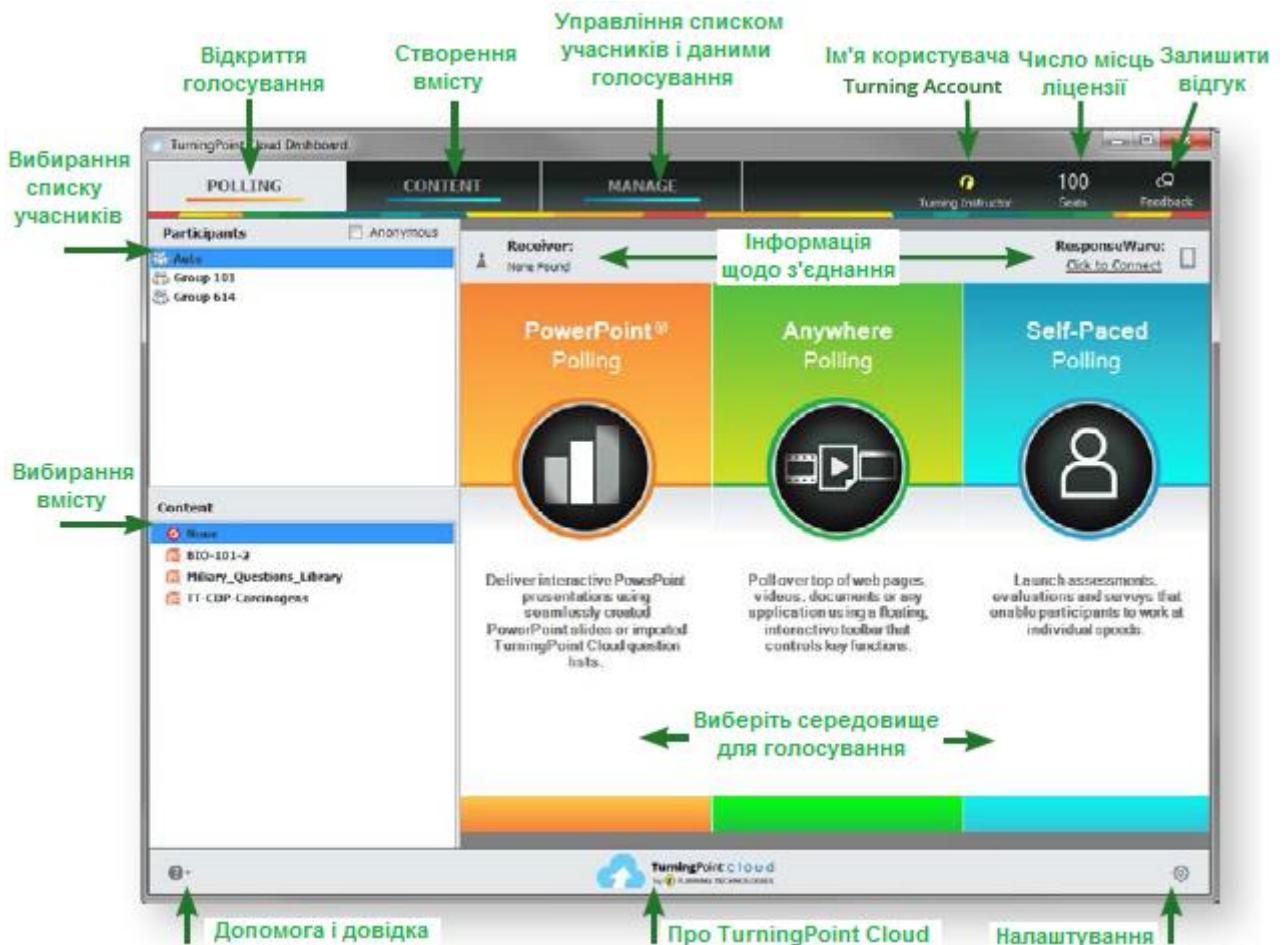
Відкриття голосування

Створення вмісту

Управління списком учасників і даними голосування

Ім'я користувача Turning Account

Число місць ліцензії

Залишити відгук

Вибирання списку учасників

TurningPoint Cloud Dashboard

POLLING

CONTENT

MANAGE

Turning Instructor

100
Seats

Feedback

Participants

Anonymous

Auto
Group 101
Group 614

Receiver:
None Found

Інформація щодо з'єднання

ResponseWare:
Click to Connect

PowerPoint® Polling

Anywhere Polling

Self-Paced Polling

Вибирання вмісту

Content

None
BIO-101-2
Military_Questions_Library
TT-CDP-Carcinogens

Deliver interactive PowerPoint presentations using seamlessly created PowerPoint slides or imported TurningPoint Cloud question lists.

Poll over top of web pages, videos, documents or any application using a floating, interactive toolbar that controls key functions.

Launch assessments, evaluations and surveys that enable participants to work at individual speeds.

Виберіть середовище для голосування

TurningPoint cloud
by TURNING TECHNOLOGIES

Допомога і довідка

Про TurningPoint Cloud

Налаштування